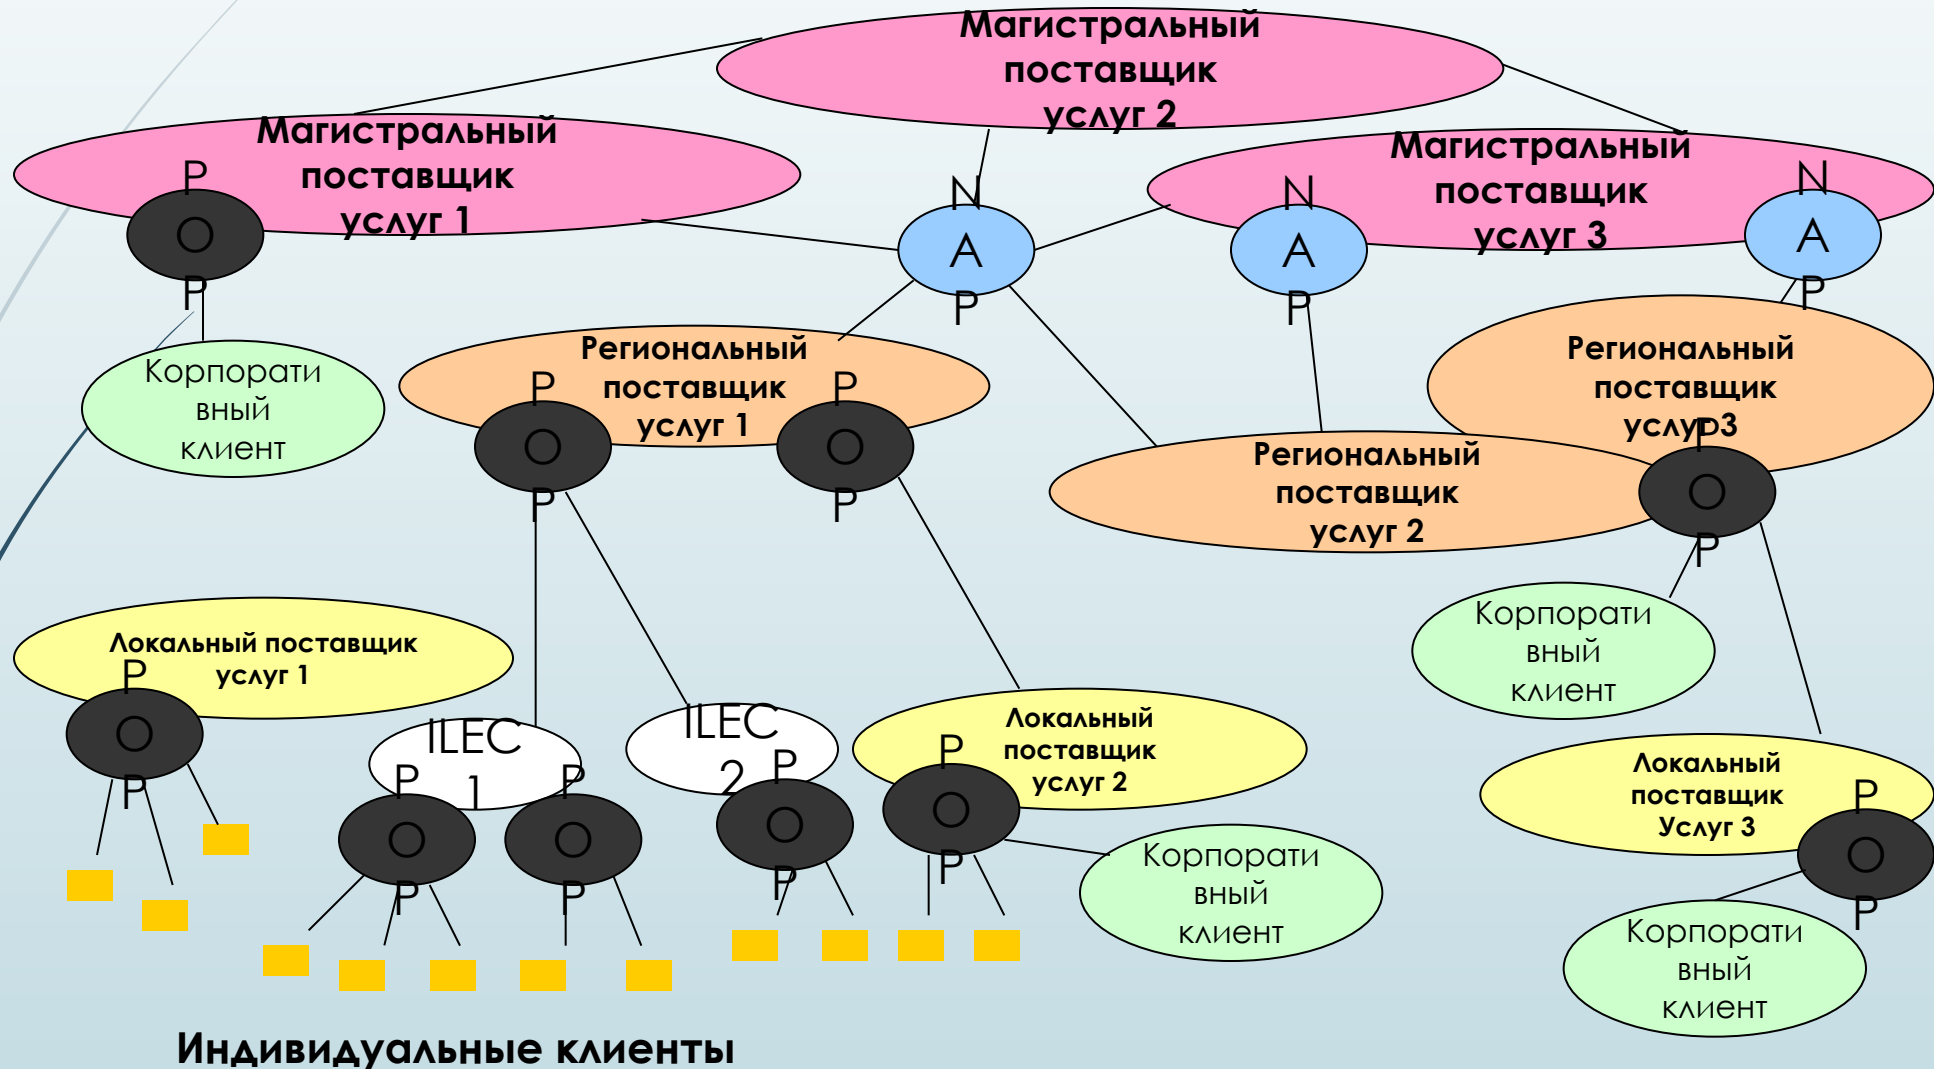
Магистральный поставщик услуг 2

Магистральный поставщик услуг 1

P
O
P

N
A
P

Магистральный поставщик услуг 3

N
A
P

N
A
P

Корпоративный клиент

Региональный поставщик услуг 1

P
O
P

P
O
P

Региональный поставщик услуг 3

Региональный поставщик услуг 2

P
O
P

Корпоративный клиент

Локальный поставщик услуг 1

P
O
P

ILEC 1

P
O
P

P
O
P

ILEC 2

P
O
P

Локальный поставщик услуг 2

P
O
P

Корпоративный клиент

Локальный поставщик Услуг 3

P
O
P

Корпоративный клиент

Индивидуальные клиенты